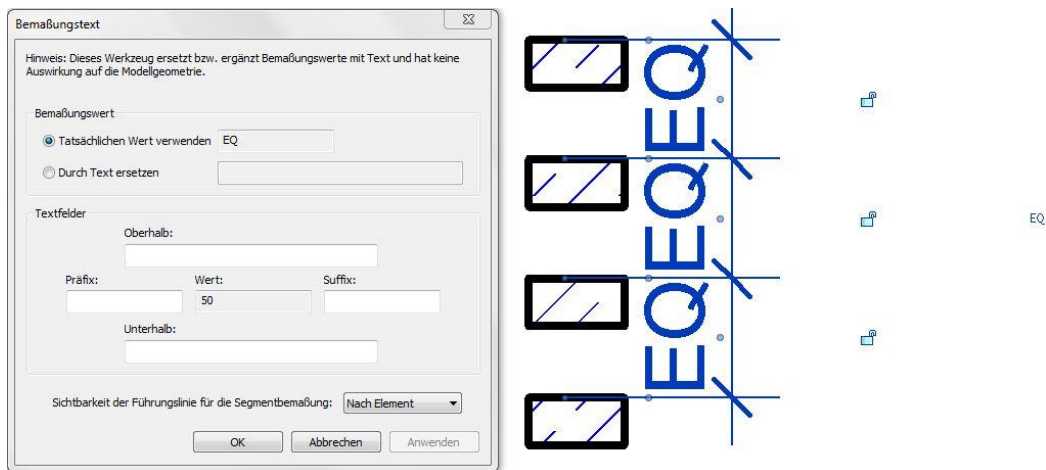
Bemaßungstext

Hinweis: Dieses Werkzeug ersetzt bzw. ergänzt Bemaßungswerte mit Text und hat keine Auswirkung auf die Modellgeometrie.

Bemaßungswert

Tatsächlichen Wert verwenden EQ

Durch Text ersetzen

Textfelder

Oberhalb:

Präfix:

Wert:

50

Suffix:

Unterhalb:

Sichtbarkeit der Führungslinie für die Segmentbemaßung: Nach Element

OK Abbrechen Anwenden

EQEQEQ

EQ